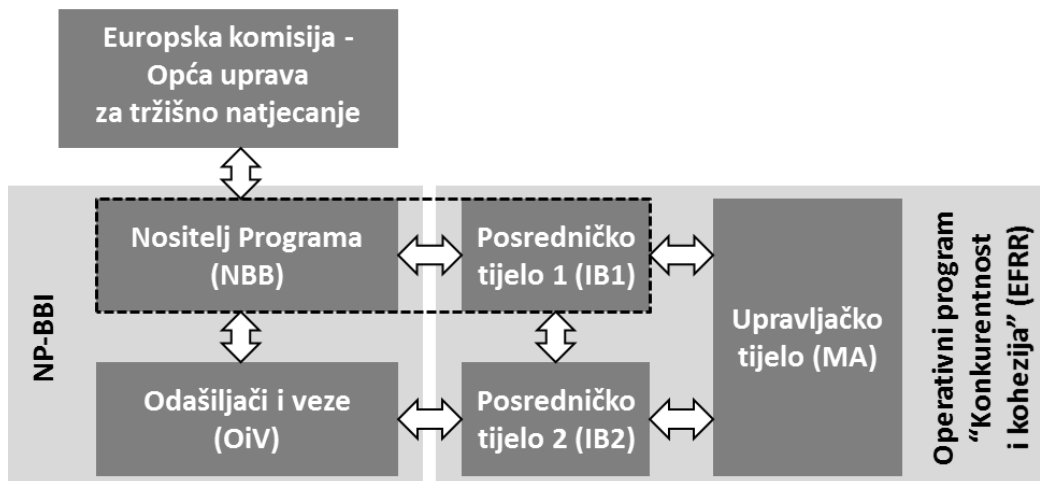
Europska komisija - Opća uprava za tržišno natjecanje

NP-BBI

Nositelj Programa (NBB)

Posredničko tijelo 1 (IB1)

Odašiljači i veze (OiV)

Posredničko tijelo 2 (IB2)

Upravljačko tijelo (MA)

Operativni program “Konkurentnost i kohezija” (EFRR)